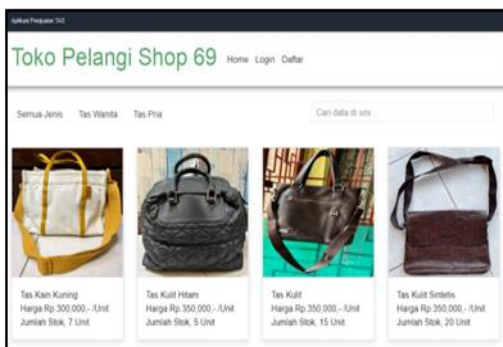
Aplikasi Penjualan TAS

Toko Pelangi Shop 69 Home Login Daftar

Semua Jenis Tas Wanita Tas Pria

Cari data di sini

Tas Kain Kuning
Harga Rp.300.000,- /Unit
Jumlah Stok, 7 Unit

Tas Kulit Hitam
Harga Rp.350.000,- /Unit
Jumlah Stok, 5 Unit

Tas Kulit
Harga Rp.350.000,- /Unit
Jumlah Stok, 15 Unit

Tas Kulit Sintetis
Harga Rp.350.000,- /Unit
Jumlah Stok, 20 Unit